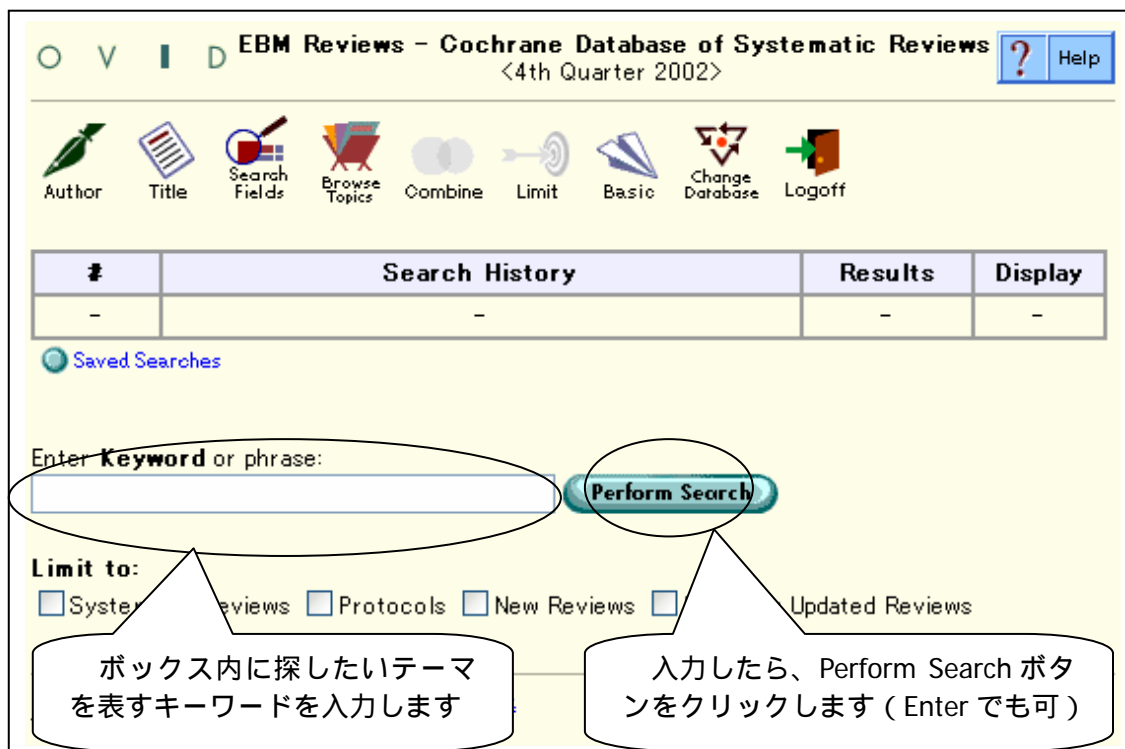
O V I D EBM Reviews - Cochrane Database of Systematic Reviews <4th Quarter 2002>

? Help

Author Title Search Fields Browse Topics Combine Limit Basic Change Database Logoff

| # | Search History | Results | Display |
|---|---|---|---|
| - | - | - | - |

Saved Searches

Enter **Keyword** or phrase:

Perform Search

**Limit to:**

Syster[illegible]eviews Protocols New Reviews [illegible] Updated Reviews

ボックス内に探したいテーマを表すキーワードを入力します

入力したら、Perform Search ボタンをクリックします（Enter でも可）